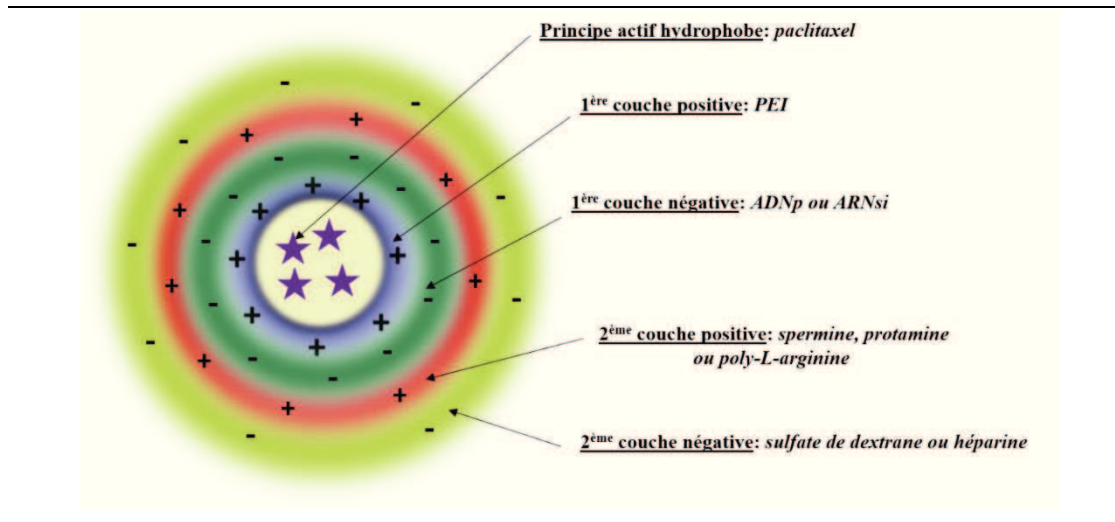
Principe actif hydrophobe: paclitaxel

1$^{ère}$ couche positive: PEI

1$^{ère}$ couche négative: ADNp ou ARNsi

2$^{ème}$ couche positive: spermine, protamine ou poly-L-arginine

2$^{ème}$ couche négative: sulfate de dextrane ou héparine